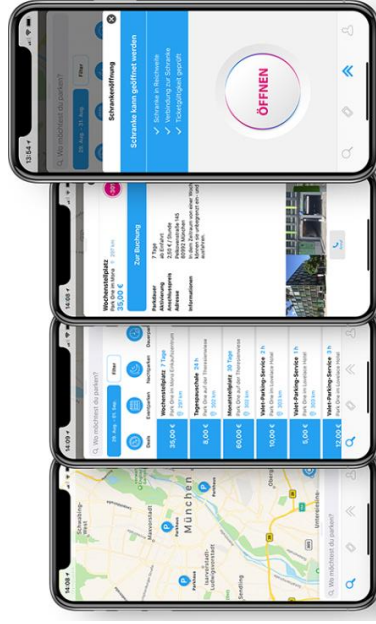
13:54

Wo möchtest du parken?

Filter

Schrankenöffnung

Schranke kann geöffnet werden

Schranke in Reichweite

Verbindung zur Schranke

Ticketgültigkeit geprüft

ÖFFNEN

14:08

Wochenstellplatz

35,00 €

Zur Buchung

7 Tage

Parkdauer

Aktivierung

Ankunftsbereich

Adresse

Informationen

14:09

Wo möchtest du parken?

Filter

Events

Eventparken

Nachtparken

Dauerparken

35,00 €

Wochenstellplatz 7 Tage

8,00 €

Tagespauschale 24 h

60,00 €

Monatsstellplatz 30 Tage

10,00 €

Valet-Parking-Service 2 h

5,00 €

Valet-Parking-Service 1 h

17,00 €

Valet-Parking-Service 3 h

14:08

Schwabing-West

München

Maxvorstadt

Isarvorstadt-Ludwigsvorstadt

Sendling

Obergiesing

Untergiesing

Wo möchtest du parken?